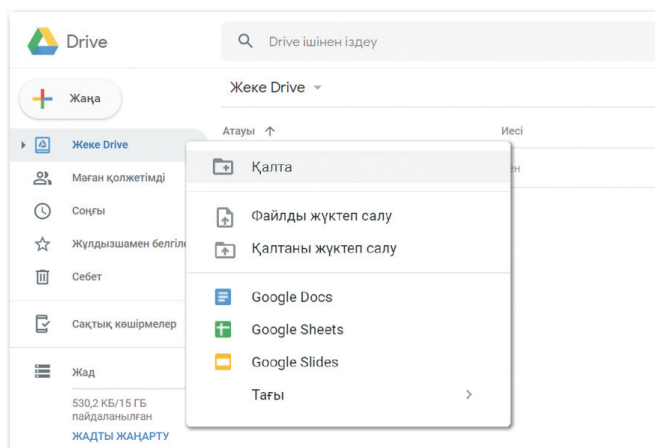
Drive

Drive ішінен іздеу

Жаңа

Жеке Drive

Маған қолжетімді

Соңғы

Жұлдызшамен белгіле

Себет

Сақтық көшірмелер

Жад

530,2 КБ/15 ГБ пайдаланылған

ЖАДТЫ ЖАҢАРТУ

Жеке Drive

Атауы

Иесі

ен

Қалта

Файлды жүктеп салу

Қалтаны жүктеп салу

Google Docs

Google Sheets

Google Slides

Тағы